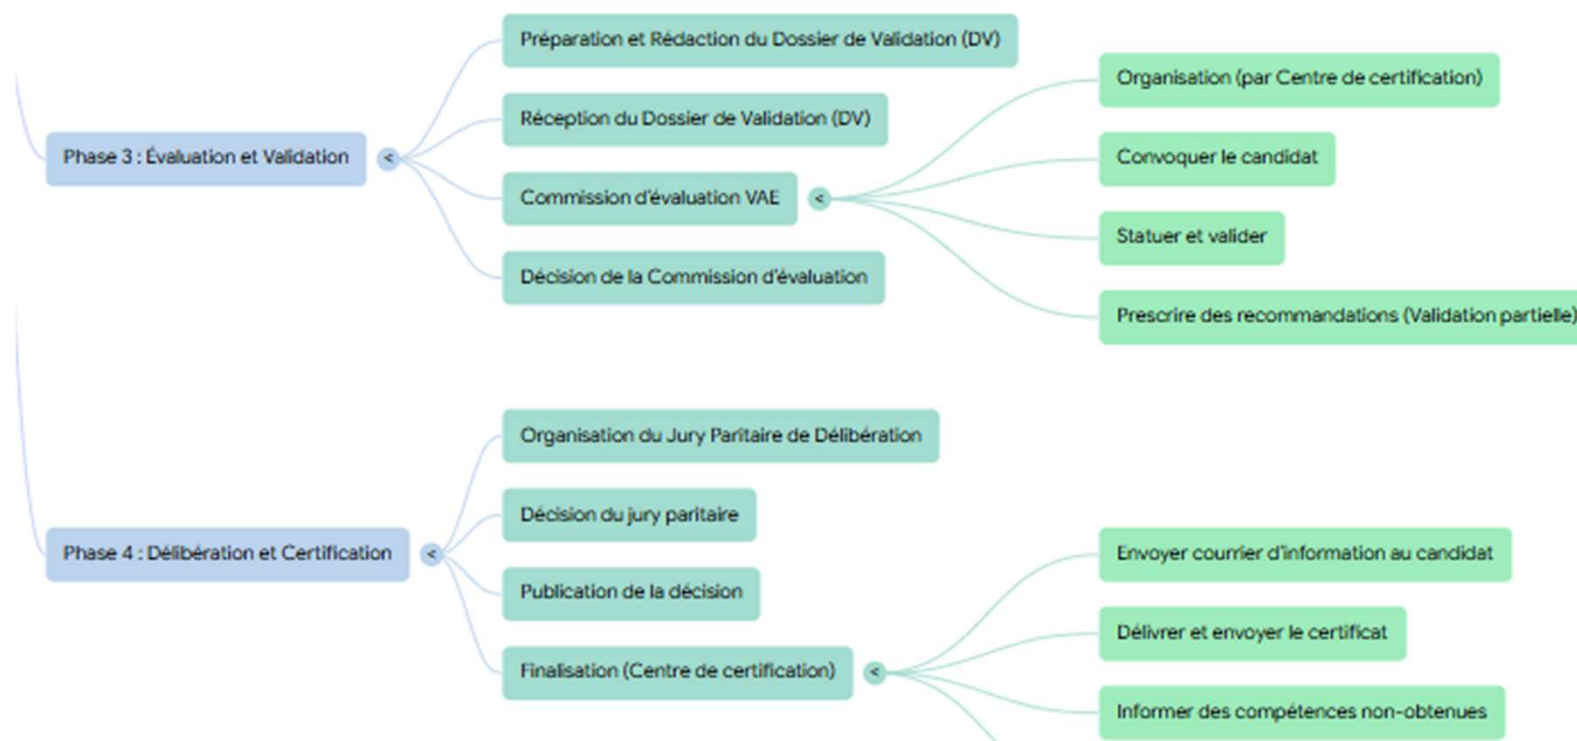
Phase 3 : Évaluation et Validation

Préparation et Rédaction du Dossier de Validation (DV)

Réception du Dossier de Validation (DV)

Commission d'évaluation VAE

Organisation (par Centre de certification)

Convoquer le candidat

Statuer et valider

Prescrire des recommandations (Validation partielle)

Décision de la Commission d'évaluation

Phase 4 : Délibération et Certification

Organisation du Jury Paritaire de Délibération

Décision du jury paritaire

Publication de la décision

Finalisation (Centre de certification)

Envoyer courrier d'information au candidat

Délivrer et envoyer le certificat

Informer des compétences non-obtenues